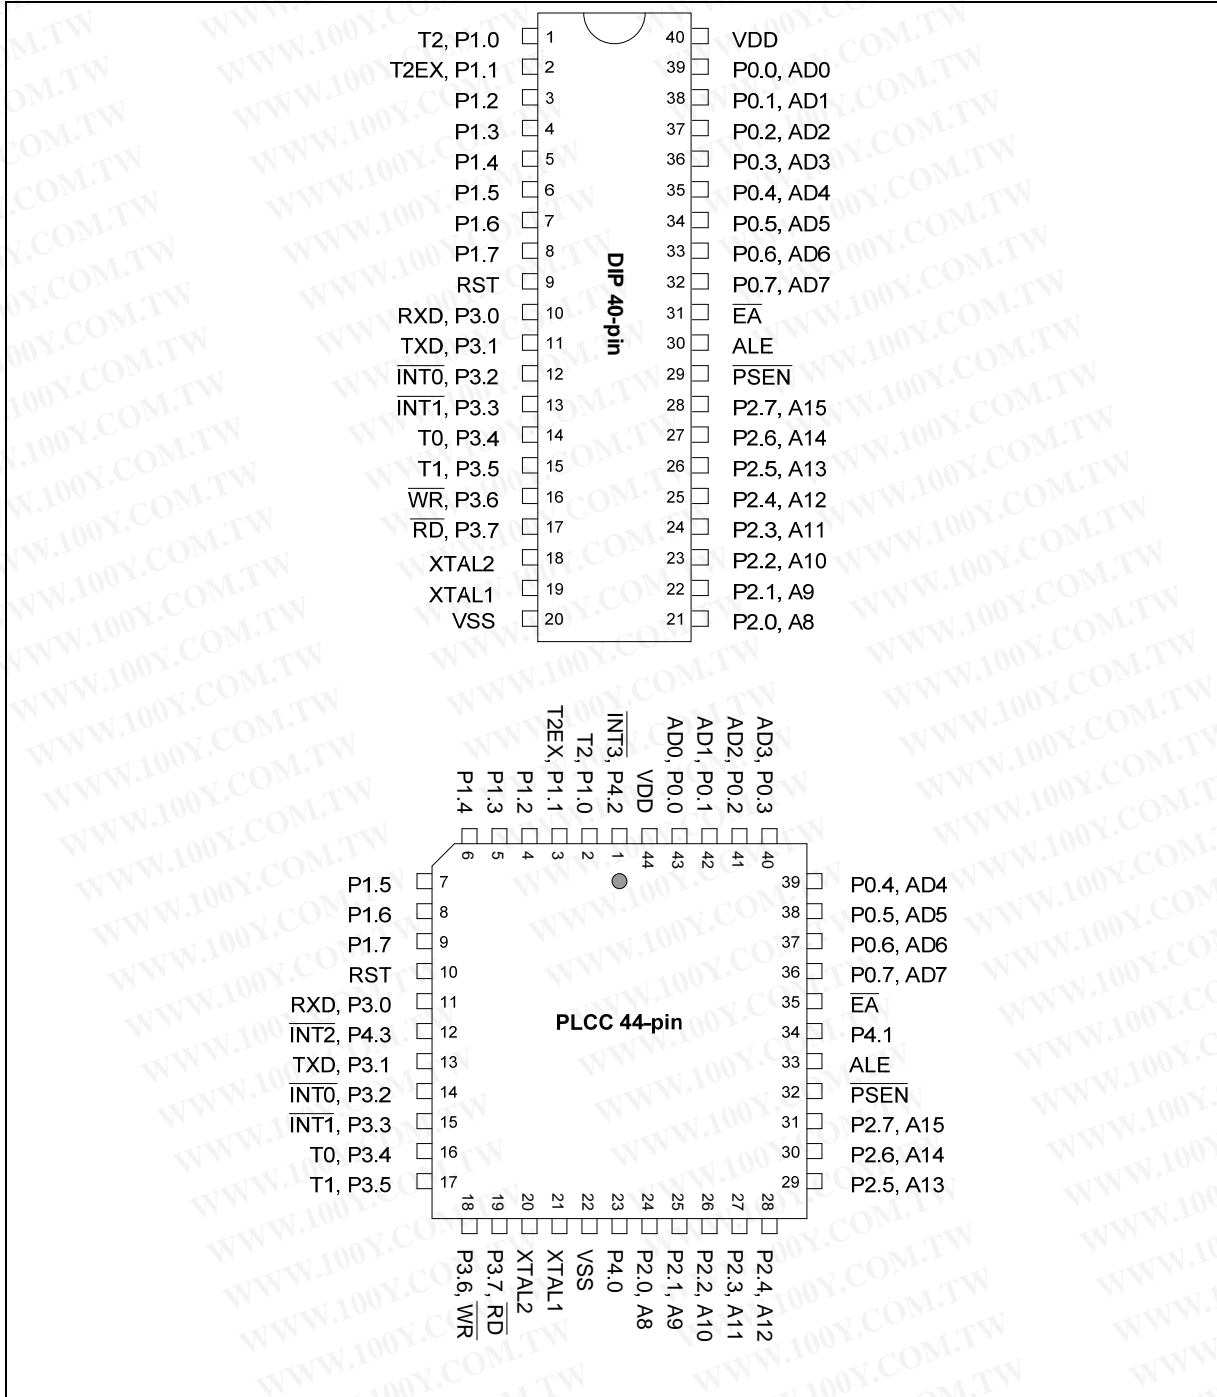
DIP 40-pin

| Label | Pin | Pin | Label |
|---|---|---|---|
| T2, P1.0 | 1 | 40 | VDD |
| T2EX, P1.1 | 2 | 39 | P0.0, AD0 |
| P1.2 | 3 | 38 | P0.1, AD1 |
| P1.3 | 4 | 37 | P0.2, AD2 |
| P1.4 | 5 | 36 | P0.3, AD3 |
| P1.5 | 6 | 35 | P0.4, AD4 |
| P1.6 | 7 | 34 | P0.5, AD5 |
| P1.7 | 8 | 33 | P0.6, AD6 |
| RST | 9 | 32 | P0.7, AD7 |
| RXD, P3.0 | 10 | 31 | $\overline{EA}$ |
| TXD, P3.1 | 11 | 30 | ALE |
| $\overline{INT0}$, P3.2 | 12 | 29 | $\overline{PSEN}$ |
| $\overline{INT1}$, P3.3 | 13 | 28 | P2.7, A15 |
| T0, P3.4 | 14 | 27 | P2.6, A14 |
| T1, P3.5 | 15 | 26 | P2.5, A13 |
| $\overline{WR}$, P3.6 | 16 | 25 | P2.4, A12 |
| $\overline{RD}$, P3.7 | 17 | 24 | P2.3, A11 |
| XTAL2 | 18 | 23 | P2.2, A10 |
| XTAL1 | 19 | 22 | P2.1, A9 |
| VSS | 20 | 21 | P2.0, A8 |

P1.4 6, P1.3 5, P1.2 4, T2EX, P1.1 3, T2, P1.0 2, $\overline{INT3}$, P4.2 1, VDD 44, AD0, P0.0 43, AD1, P0.1 42, AD2, P0.2 41, AD3, P0.3 40

PLCC 44-pin

| Label | Pin | Pin | Label |
|---|---|---|---|
| P1.5 | 7 | 39 | P0.4, AD4 |
| P1.6 | 8 | 38 | P0.5, AD5 |
| P1.7 | 9 | 37 | P0.6, AD6 |
| RST | 10 | 36 | P0.7, AD7 |
| RXD, P3.0 | 11 | 35 | $\overline{EA}$ |
| $\overline{INT2}$, P4.3 | 12 | 34 | P4.1 |
| TXD, P3.1 | 13 | 33 | ALE |
| $\overline{INT0}$, P3.2 | 14 | 32 | $\overline{PSEN}$ |
| $\overline{INT1}$, P3.3 | 15 | 31 | P2.7, A15 |
| T0, P3.4 | 16 | 30 | P2.6, A14 |
| T1, P3.5 | 17 | 29 | P2.5, A13 |

18 P3.6, $\overline{WR}$, 19 P3.7, $\overline{RD}$, 20 XTAL2, 21 XTAL1, 22 VSS, 23 P4.0, 24 P2.0, A8, 25 P2.1, A9, 26 P2.2, A10, 27 P2.3, A11, 28 P2.4, A12

WWW.100Y.COM.TW